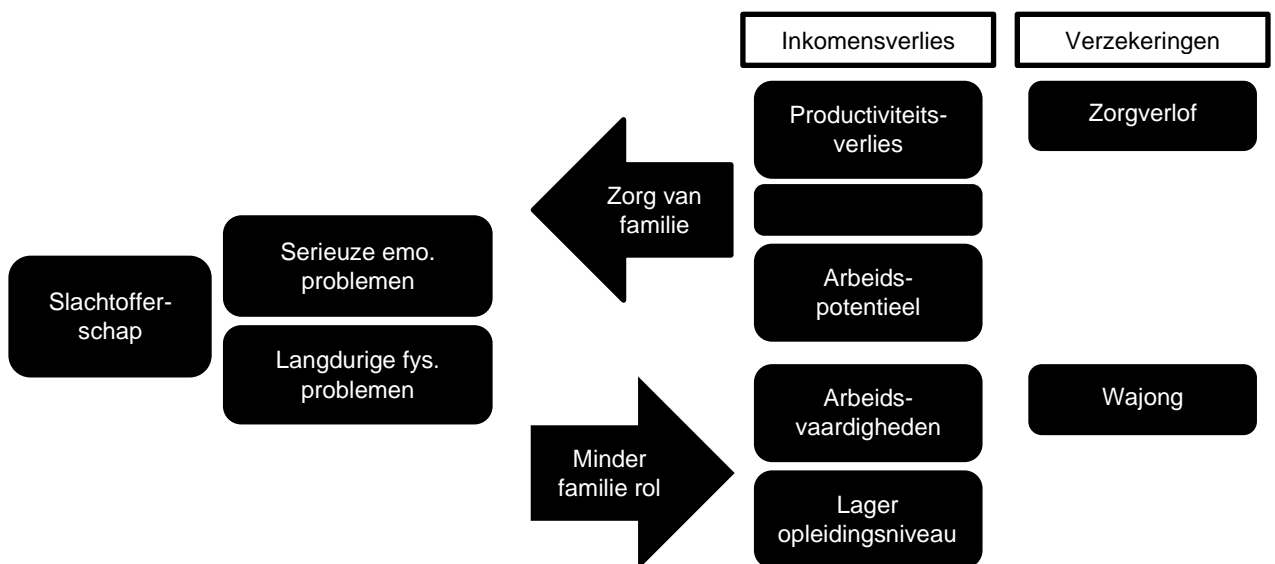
Inkomensverlies

Verzekeringen

Productiviteitsverlies

Zorgverlof

Zorg van familie

Arbeidspotentieel

Slachtofferschap

Serieuze emo. problemen

Langdurige fys. problemen

Arbeidsvaardigheden

Wajong

Minder familie rol

Lager opleidingsniveau